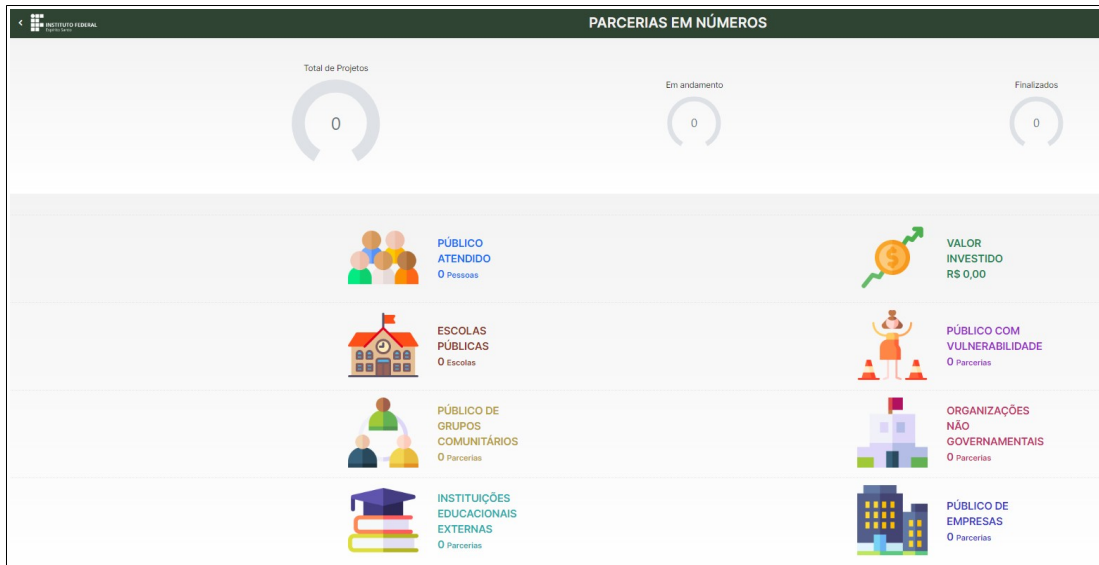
< INSTITUTO FEDERAL Espírito Santo

PARCERIAS EM NÚMEROS

Total de Projetos
0

Em andamento
0

Finalizados
0

PÚBLICO ATENDIDO
0 Pessoas

VALOR INVESTIDO
R$ 0,00

ESCOLAS PÚBLICAS
0 Escolas

PÚBLICO COM VULNERABILIDADE
0 Parcerias

PÚBLICO DE GRUPOS COMUNITÁRIOS
0 Parcerias

ORGANIZAÇÕES NÃO GOVERNAMENTAIS
0 Parcerias

INSTITUIÇÕES EDUCACIONAIS EXTERNAS
0 Parcerias

PÚBLICO DE EMPRESAS
0 Parcerias